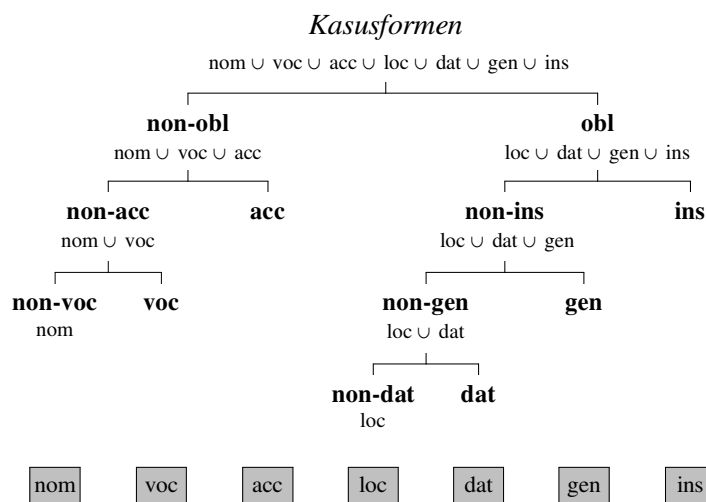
*Kasusformen*

nom ∪ voc ∪ acc ∪ loc ∪ dat ∪ gen ∪ ins

**non-obl**
nom ∪ voc ∪ acc

**obl**
loc ∪ dat ∪ gen ∪ ins

**non-acc**
nom ∪ voc

**acc**

**non-ins**
loc ∪ dat ∪ gen

**ins**

**non-voc**
nom

**voc**

**non-gen**
loc ∪ dat

**gen**

**non-dat**
loc

**dat**

nom voc acc loc dat gen ins